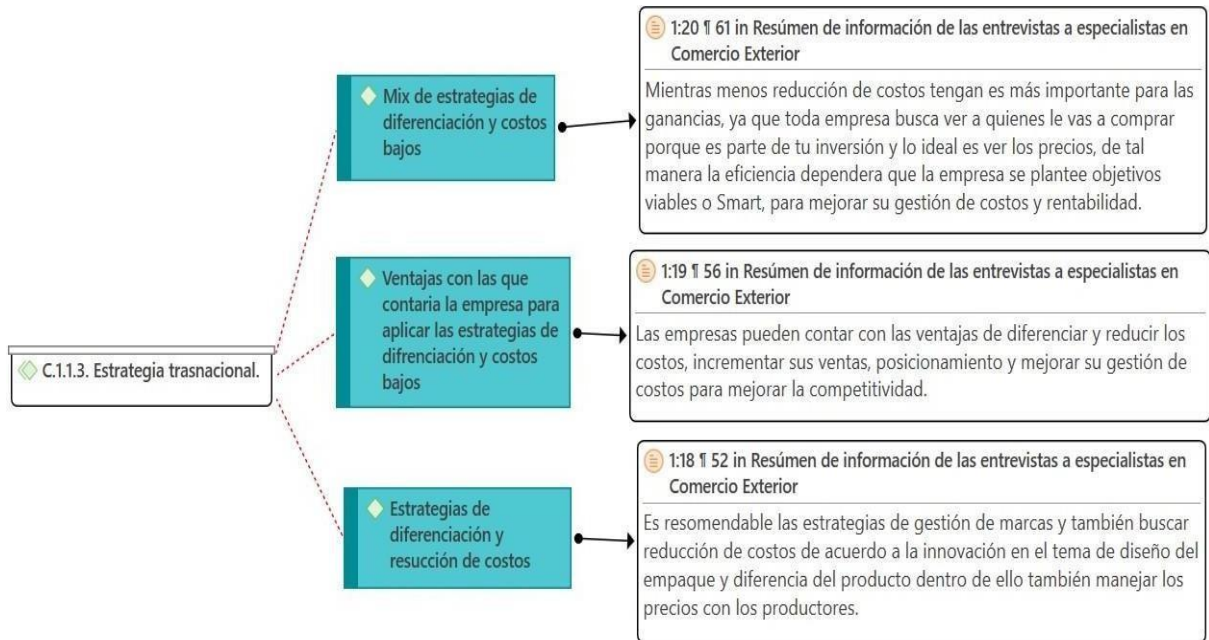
C.1.1.3. Estrategia trasnacional.

Mix de estrategias de diferenciación y costos bajos

1:20 ¶ 61 in Resúmen de información de las entrevistas a especialistas en Comercio Exterior

Mientras menos reducción de costos tengan es más importante para las ganancias, ya que toda empresa busca ver a quienes le vas a comprar porque es parte de tu inversión y lo ideal es ver los precios, de tal manera la eficiencia dependera que la empresa se plantee objetivos viables o Smart, para mejorar su gestión de costos y rentabilidad.

Ventajas con las que contaria la empresa para aplicar las estrategias de difrenciación y costos bajos

1:19 ¶ 56 in Resúmen de información de las entrevistas a especialistas en Comercio Exterior

Las empresas pueden contar con las ventajas de diferenciar y reducir los costos, incrementar sus ventas, posicionamiento y mejorar su gestión de costos para mejorar la competitividad.

Estrategias de diferenciación y resucción de costos

1:18 ¶ 52 in Resúmen de información de las entrevistas a especialistas en Comercio Exterior

Es resomendable las estrategias de gestión de marcas y también buscar reducción de costos de acuerdo a la innovación en el tema de diseño del empaque y diferencia del producto dentro de ello también manejar los precios con los productores.